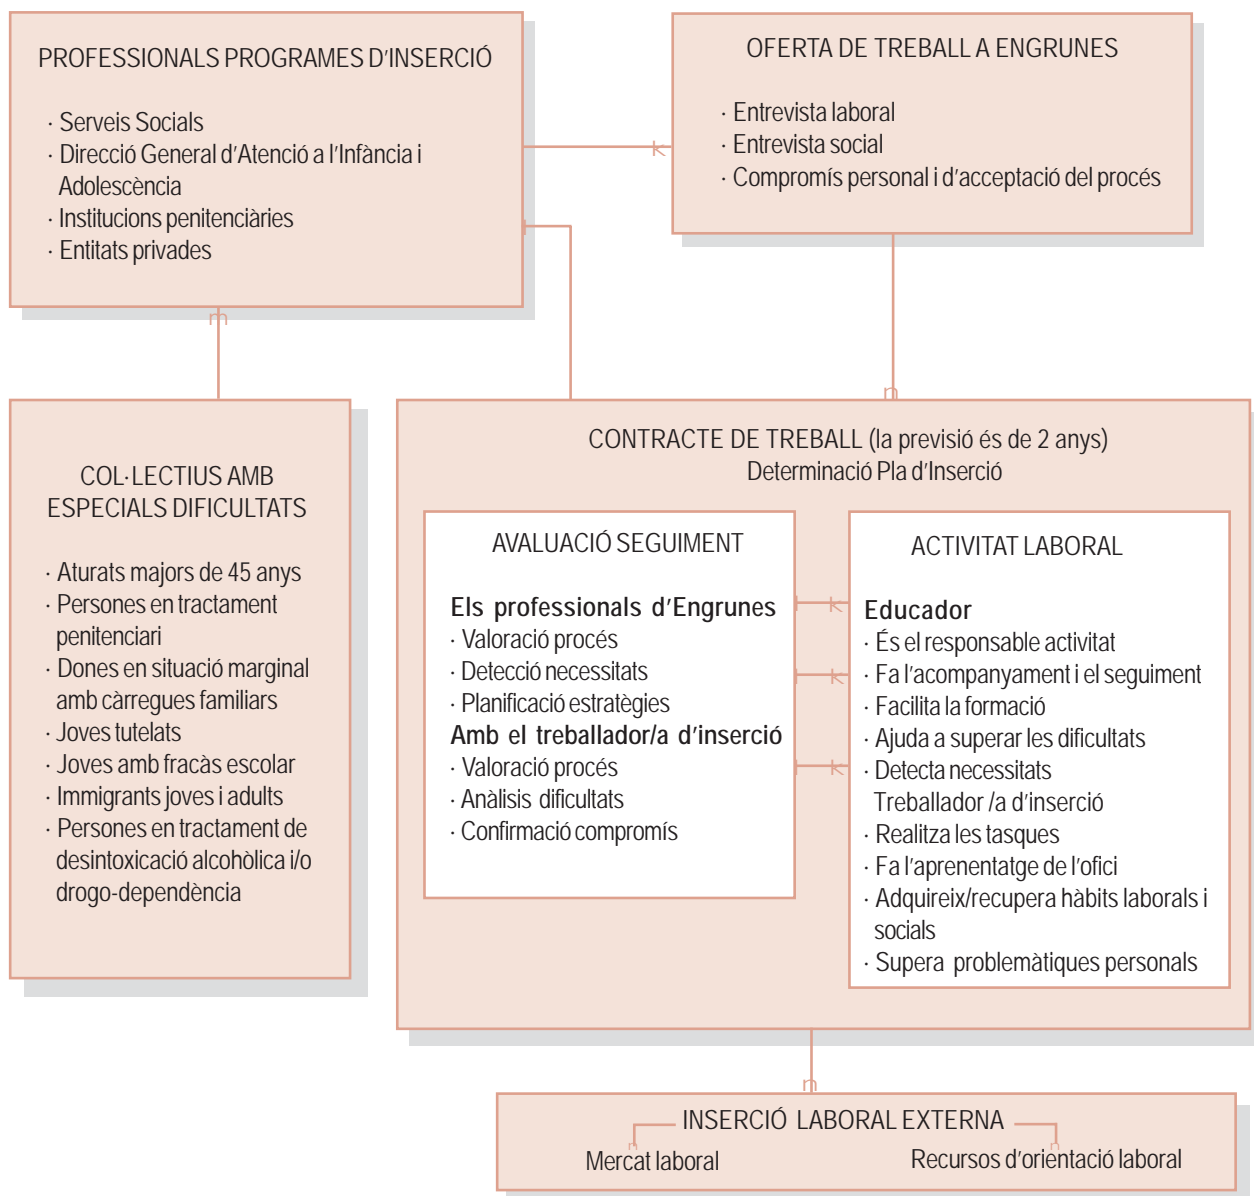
PROFESSIONALS PROGRAMES D'INSERCIÓ

· Serveis Socials
· Direcció General d'Atenció a l'Infància i Adolescència
· Institucions penitenciàries
· Entitats privades

OFERTA DE TREBALL A ENGRUNES

· Entrevista laboral
· Entrevista social
· Compromís personal i d'acceptació del procés

COL·LECTIUS AMB ESPECIALS DIFICULTATS

· Aturats majors de 45 anys
· Persones en tractament penitenciari
· Dones en situació marginal amb càrregues familiars
· Joves tutelats
· Joves amb fracàs escolar
· Immigrants joves i adults
· Persones en tractament de desintoxicació alcohòlica i/o drogo-dependència

CONTRACTE DE TREBALL (la previsió és de 2 anys)
Determinació Pla d'Inserció

AVALUACIÓ SEGUIMENT

Els professionals d'Engrunes
· Valoració procés
· Detecció necessitats
· Planificació estratègies
Amb el treballador/a d'inserció
· Valoració procés
· Anàlisis dificultats
· Confirmació compromís

ACTIVITAT LABORAL

Educador
· És el responsable activitat
· Fa l'acompanyament i el seguiment
· Facilita la formació
· Ajuda a superar les dificultats
· Detecta necessitats
Treballador /a d'inserció
· Realitza les tasques
· Fa l'aprenentatge de l'ofici
· Adquireix/recupera hàbits laborals i socials
· Supera problemàtiques personals

INSERCIÓ LABORAL EXTERNA
Mercat laboral
Recursos d'orientació laboral